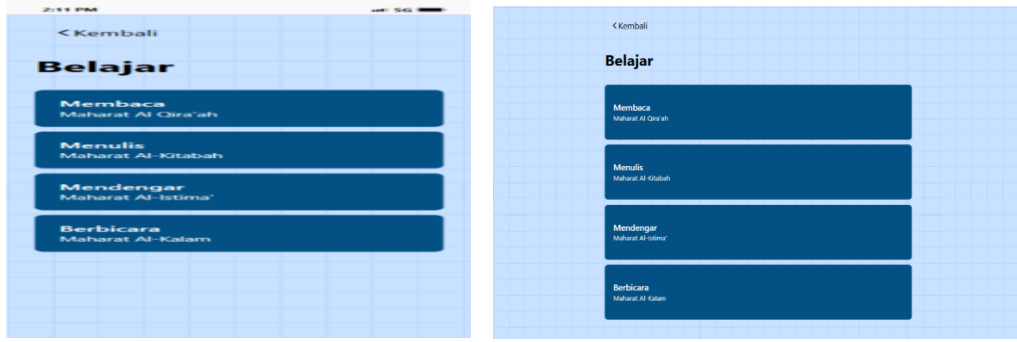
2:11 PM

5G

< Kembali

Belajar

Membaca
Maharat Al Qira'ah

Menulis
Maharat Al-Kitabah

Mendengar
Maharat Al-Istima'

Berbicara
Maharat Al-Kalam

< Kembali

Belajar

Membaca
Maharat Al Qira'ah

Menulis
Maharat Al-Kitabah

Mendengar
Maharat Al-Istima'

Berbicara
Maharat Al-Kalam